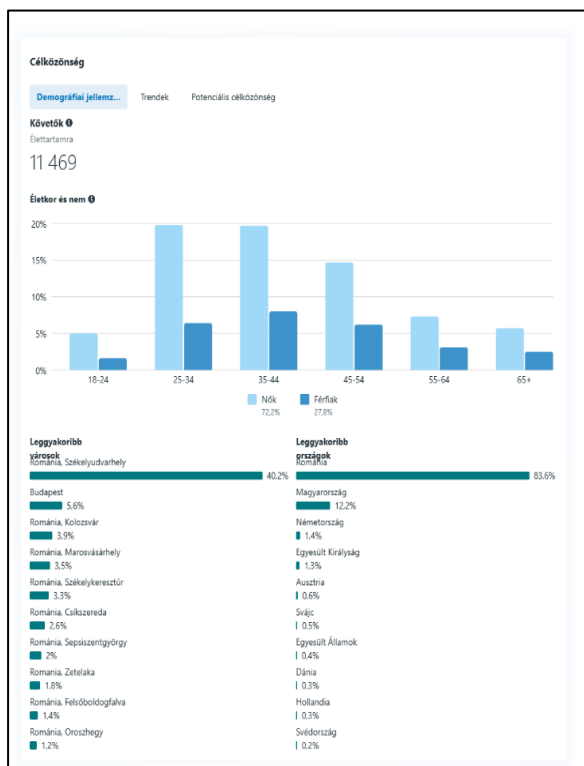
Célközönség

Demográfiai jellemz... Trendek Potenciális célközönség

Követők

Élettartamra

11 469

Életkor és nem

20%
15%
10%
5%
0%

18-24 25-34 35-44 45-54 55-64 65+

Nők 72,2%
Férfiak 27,8%

Leggyakoribb városok

Románia, Székelyudvarhely 40.2%
Budapest 5.6%
Románia, Kolozsvár 3.9%
Románia, Marosvásárhely 3,5%
Románia, Székelykeresztúr 3.3%
Románia, Csíkszereda 2.6%
Románia, Sepsiszentgyörgy 2%
Románia, Zetelaka 1.8%
Románia, Felsőboldogfalva 1.4%
Románia, Oroszhegy 1.2%

Leggyakoribb országok

Románia 83.6%
Magyarország 12.2%
Németország 1.4%
Egyesült Királyság 1.3%
Ausztria 0.6%
Svájc 0.5%
Egyesült Államok 0.4%
Dánia 0.3%
Hollandia 0.3%
Svédország 0.2%